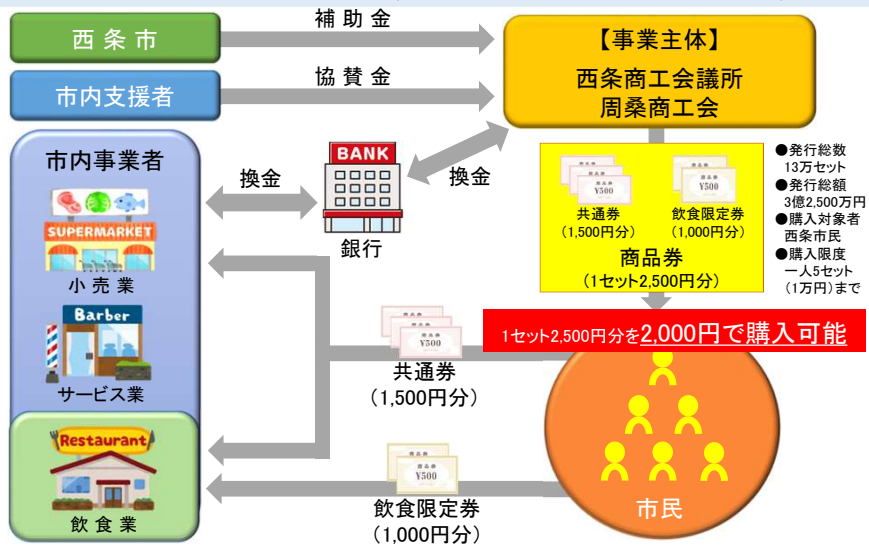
西条市

補助金

市内支援者

協賛金

【事業主体】
西条商工会議所
周桑商工会

市内事業者

換金

BANK

銀行

換金

SUPERMARKET

小売業

Barber

サービス業

Restaurant

飲食業

商品券
¥500

共通券
(1,500円分)

商品券
¥500

飲食限定券
(1,000円分)

商品券
(1セット2,500円分)

●発行総数
13万セット
●発行総額
3億2,500万円
●購入対象者
西条市民
●購入限度
一人5セット
(1万円)まで

1セット2,500円分を2,000円で購入可能

商品券
¥500

共通券
(1,500円分)

商品券
¥500

飲食限定券
(1,000円分)

市民